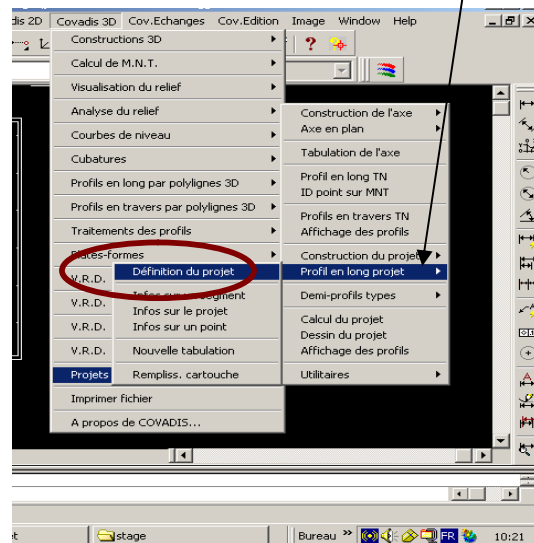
dis 2D   Covadis 3D   Cov.Echanges   Cov.Edition   Image   Window   Help

Constructions 3D
Calcul de M.N.T.
Visualisation du relief
Analyse du relief
Courbes de niveau
Cubatures
Profils en long par polylignes 3D
Profils en travers par polylignes 3D
Traitements des profils
Plates-formes
V.R.D.
V.R.D.
V.R.D.
V.R.D.
Projets
Imprimer fichier
A propos de COVADIS...

Définition du projet
Infos sur un segment
Infos sur le projet
Infos sur un point
Nouvelle tabulation
Rempliss. cartouche

Construction de l'axe
Axe en plan
Tabulation de l'axe
Profil en long TN
ID point sur MNT
Profils en travers TN
Affichage des profils
Construction du projet
Profil en long projet
Demi-profils types
Calcul du projet
Dessin du projet
Affichage des profils
Utilitaires

t   stage   Bureau   FR   10:21